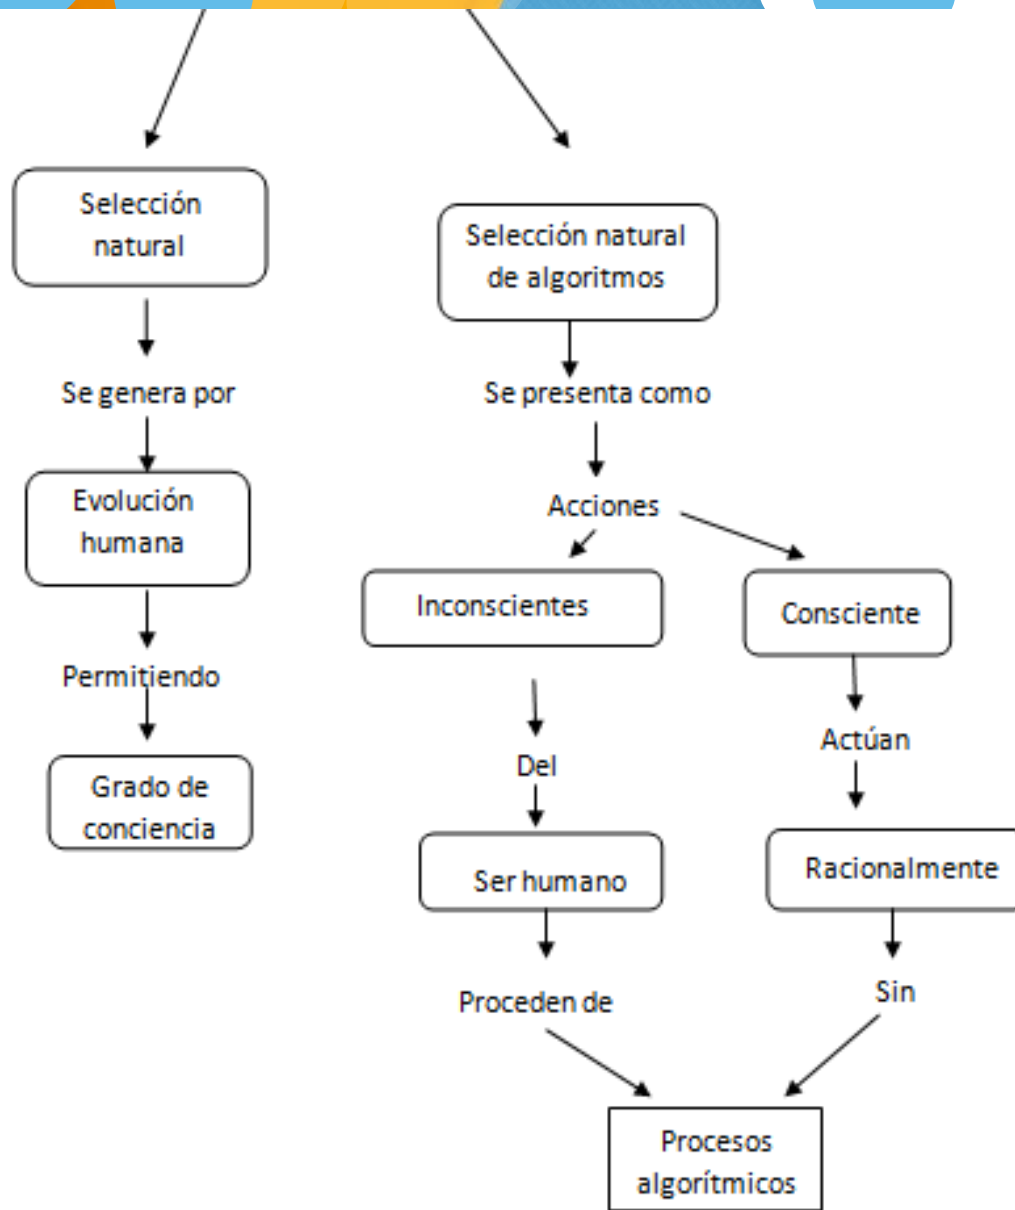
Selección natural

Se genera por

Evolución humana

Permitiendo

Grado de conciencia

Selección natural de algoritmos

Se presenta como

Acciones

Inconscientes

Del

Ser humano

Proceden de

Consciente

Actúan

Racionalmente

Sin

Procesos algorítmicos